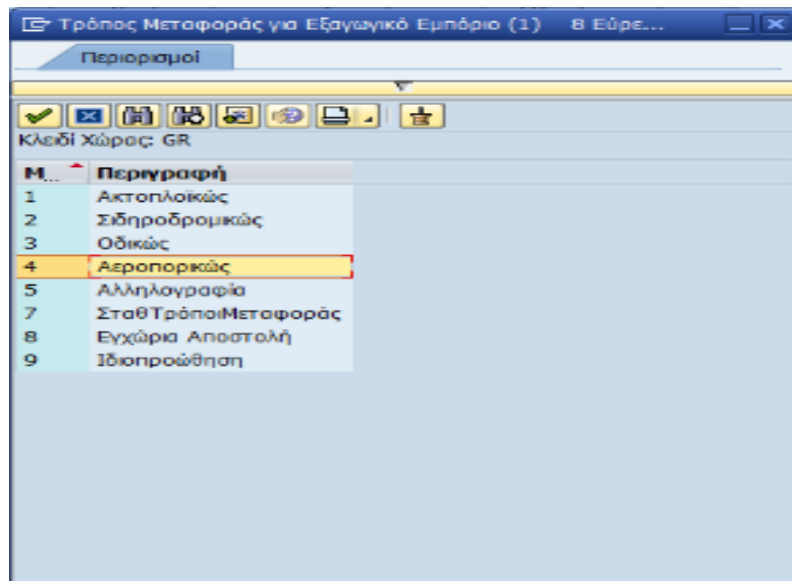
Τρόπος Μεταφοράς για Εξαγωγικό Εμπόριο (1)   8 Εύρε...

Περιορισμοί

Κλειδί Χώρας: GR

| Μ... | Περιγραφή |
|---|---|
| 1 | Ακτοπλοϊκώς |
| 2 | Σιδηροδρομικώς |
| 3 | Οδικώς |
| 4 | Αεροπορικώς |
| 5 | Αλληλογραφία |
| 7 | ΣταθΤρόποιΜεταφοράς |
| 8 | Εγχώρια Αποστολή |
| 9 | Ιδιοπροώθηση |